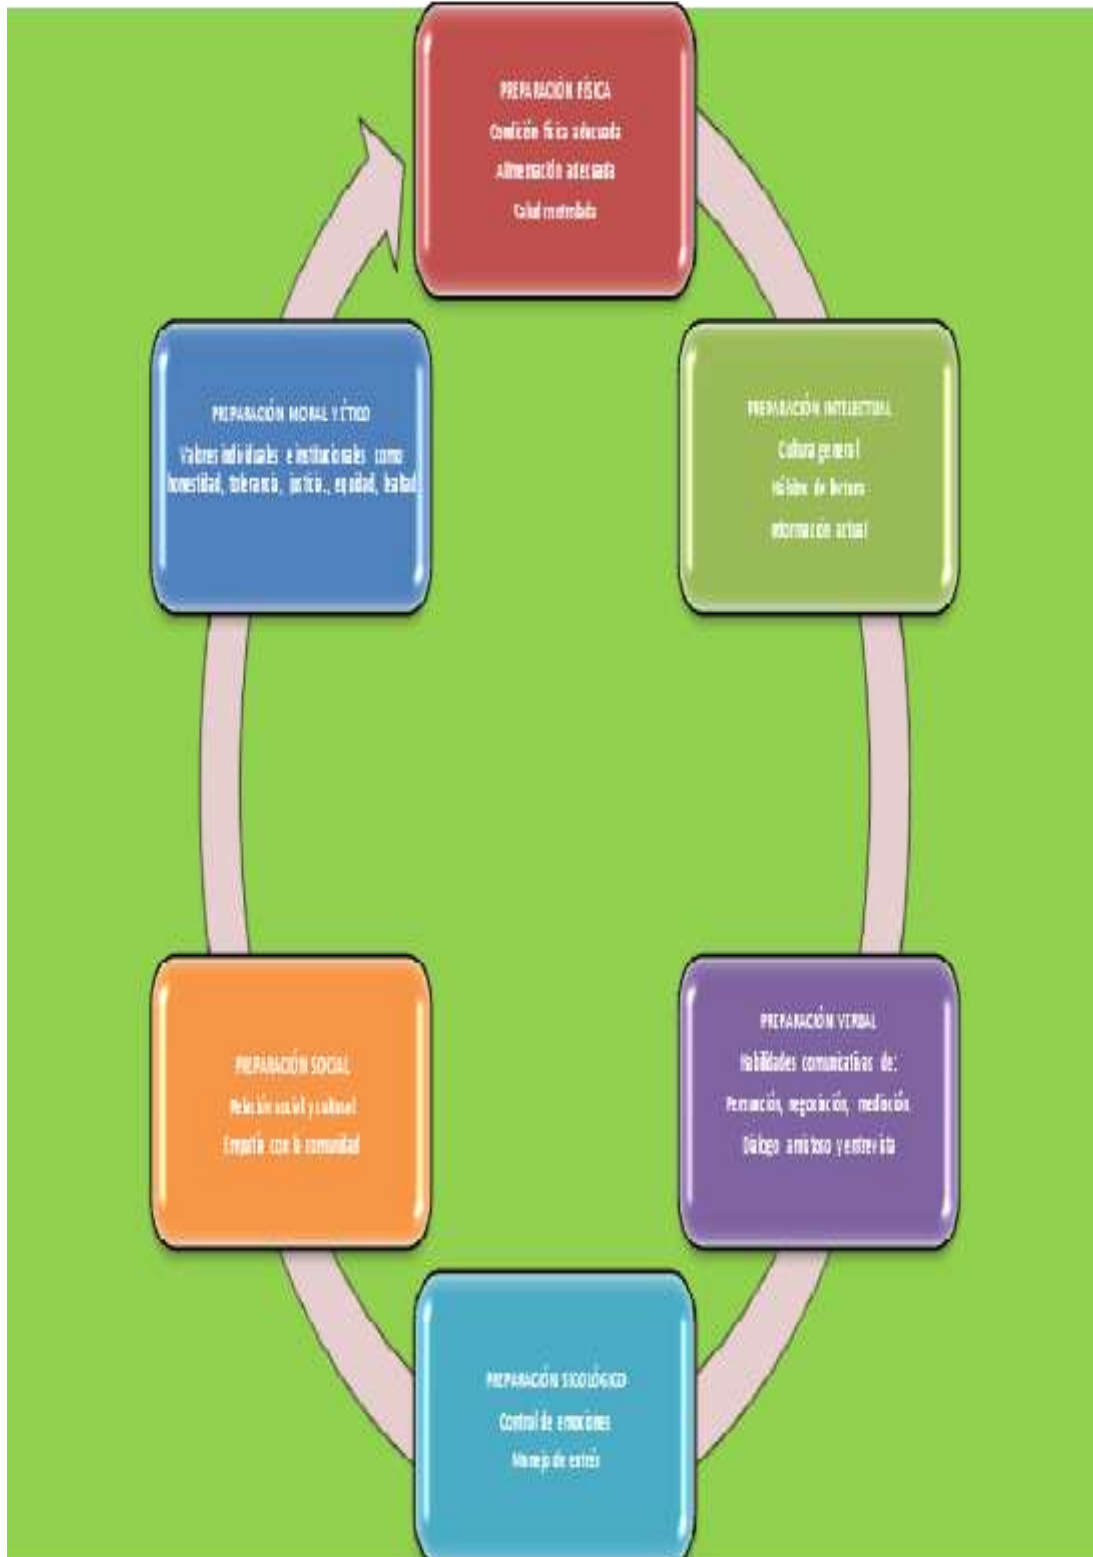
PREPARACIÓN FÍSICA
Condición física adecuada
Alimentación adecuada
Salud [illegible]

PREPARACIÓN INTELECTUAL
Cultura general
Hábitos de lectura
Información actual

PREPARACIÓN VERBAL
Habilidades comunicativas de:
Persuasión, negociación, mediación
Diálogo amistoso y entrevista

PREPARACIÓN SICOLÓGICO
Control de emociones
Manejo de estrés

PREPARACIÓN SOCIAL
Relación social y cultural
Empatía con la comunidad

PREPARACIÓN MORAL Y ÉTICO
Valores individuales e institucionales como honestidad, tolerancia, justicia, equidad, lealtad